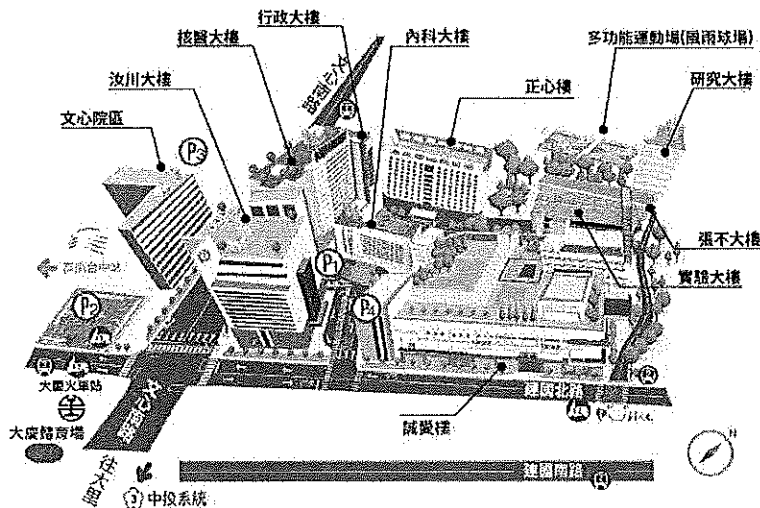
行政大樓
核醫大樓
內科大樓
多功能運動場(風雨球場)
汝川大樓
正心樓
研究大樓
文心院區
$P_3$
$P_1$
$P_4$
$P_2$
張不大樓
實驗大樓
往台中港
大慶火車站
大慶體育場
文心南路
往大里
③ 中投系統
誠愛樓
建國北路
建國南路
N